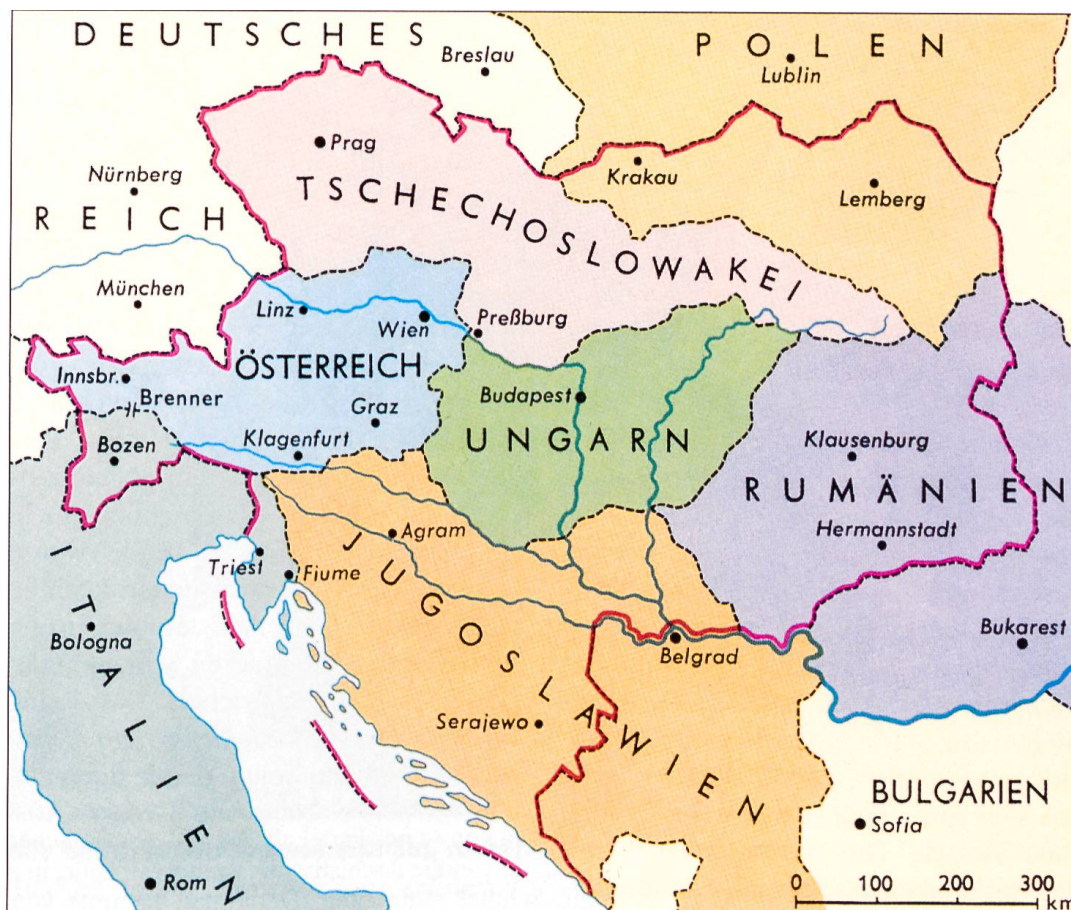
DEUTSCHES
Breslau
POLEN
Lublin
Prag
Krakau
Lemberg
Nürnberg
TSCHECHOSLOWAKEI
REICH
München
Linz
Wien
Preßburg
ÖSTERREICH
Innsbr.
Brenner
Graz
Budapest
Bozen
Klagenfurt
UNGARN
Klausenburg
RUMÄNIEN
Hermannstadt
Agram
Triest
Fiume
JUGOSLAWIEN
ITALIEN
Bologna
Belgrad
Bukarest
Serajewo
BULGARIEN
Sofia
Rom
0 100 200 300 km